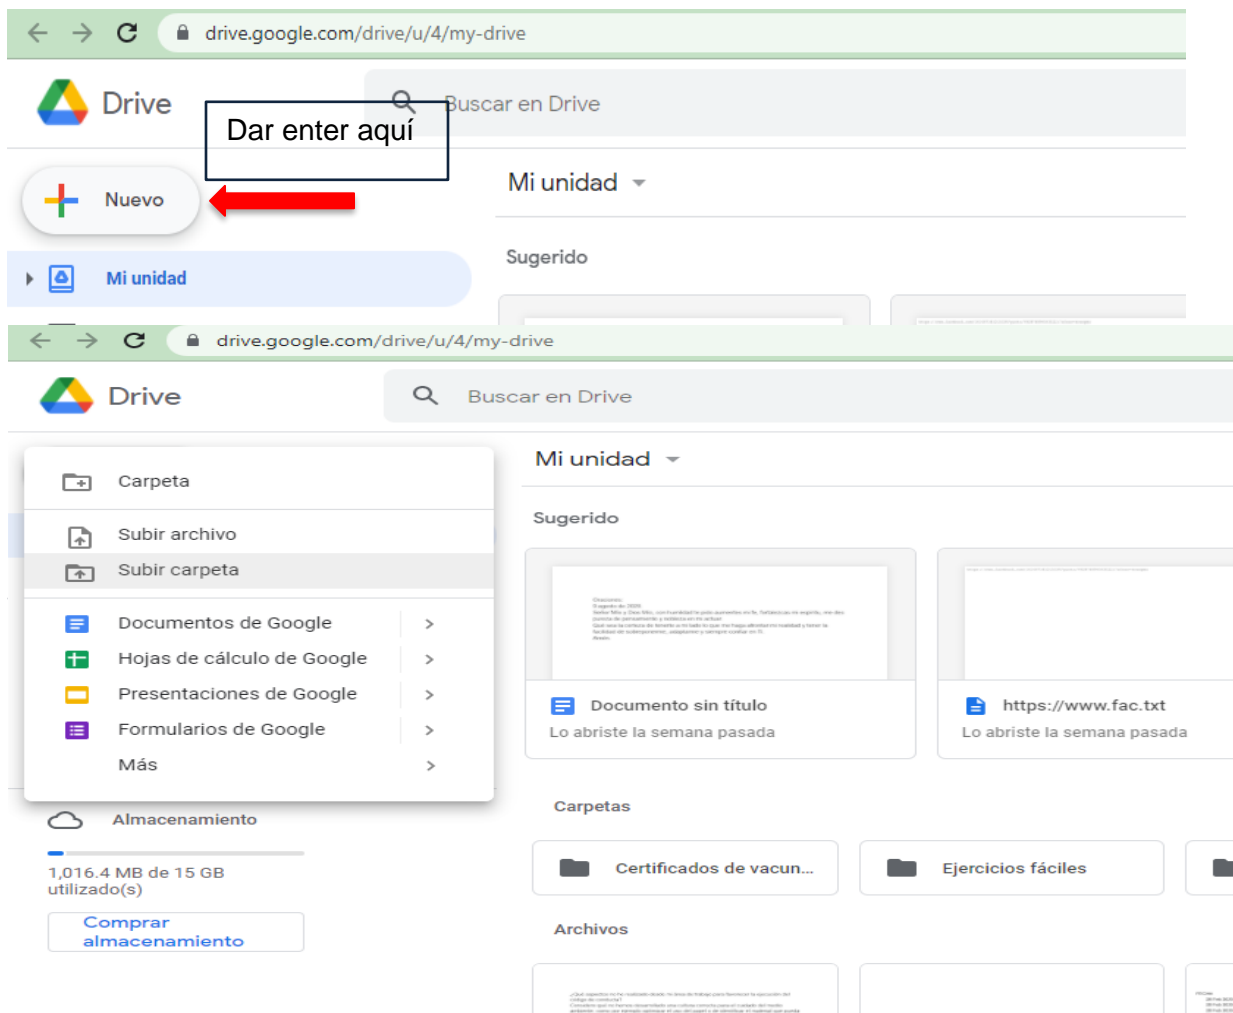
drive.google.com/drive/u/4/my-drive

Drive

Dar enter aquí

Buscar en Drive

Nuevo

Mi unidad

Mi unidad

Sugerido

drive.google.com/drive/u/4/my-drive

Drive

Buscar en Drive

Carpeta

Subir archivo

Subir carpeta

Documentos de Google

Hojas de cálculo de Google

Presentaciones de Google

Formularios de Google

Más

Almacenamiento

1,016.4 MB de 15 GB utilizado(s)

Comprar almacenamiento

Mi unidad

Sugerido

Documento sin título

Lo abriste la semana pasada

https://www.fac.txt

Lo abriste la semana pasada

Carpetas

Certificados de vacun...

Ejercicios fáciles

Archivos